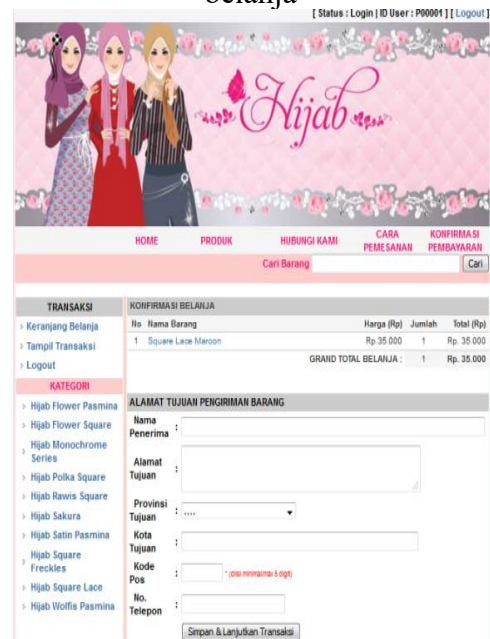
belanja

[ Status : Login | ID User : P00001 ] [ Logout ]

Hijab

HOME | PRODUK | HUBUNGI KAMI | CARA PEMESANAN | KONFIRMASI PEMBAYARAN

Cari Barang [ ] Cari

TRANSAKSI
› Keranjang Belanja
› Tampil Transaksi
› Logout

KATEGORI
› Hijab Flower Pasmina
› Hijab Flower Square
› Hijab Monochrome Series
› Hijab Polka Square
› Hijab Rawis Square
› Hijab Sakura
› Hijab Satin Pasmina
› Hijab Square Freckles
› Hijab Square Lace
› Hijab Wolfis Pasmina

KONFIRMASI BELANJA

| No | Nama Barang | Harga (Rp) | Jumlah | Total (Rp) |
|---|---|---|---|---|
| 1 | Square Lace Maroon | Rp.35.000 | 1 | Rp. 35.000 |
| | GRAND TOTAL BELANJA : | | 1 | Rp. 35.000 |

ALAMAT TUJUAN PENGIRIMAN BARANG

Nama Penerima :
Alamat Tujuan :
Provinsi Tujuan : ....
Kota Tujuan :
Kode Pos : * (diisi minimal max 5 digit)
No. Telepon :

Simpan & Lanjutkan Transaksi